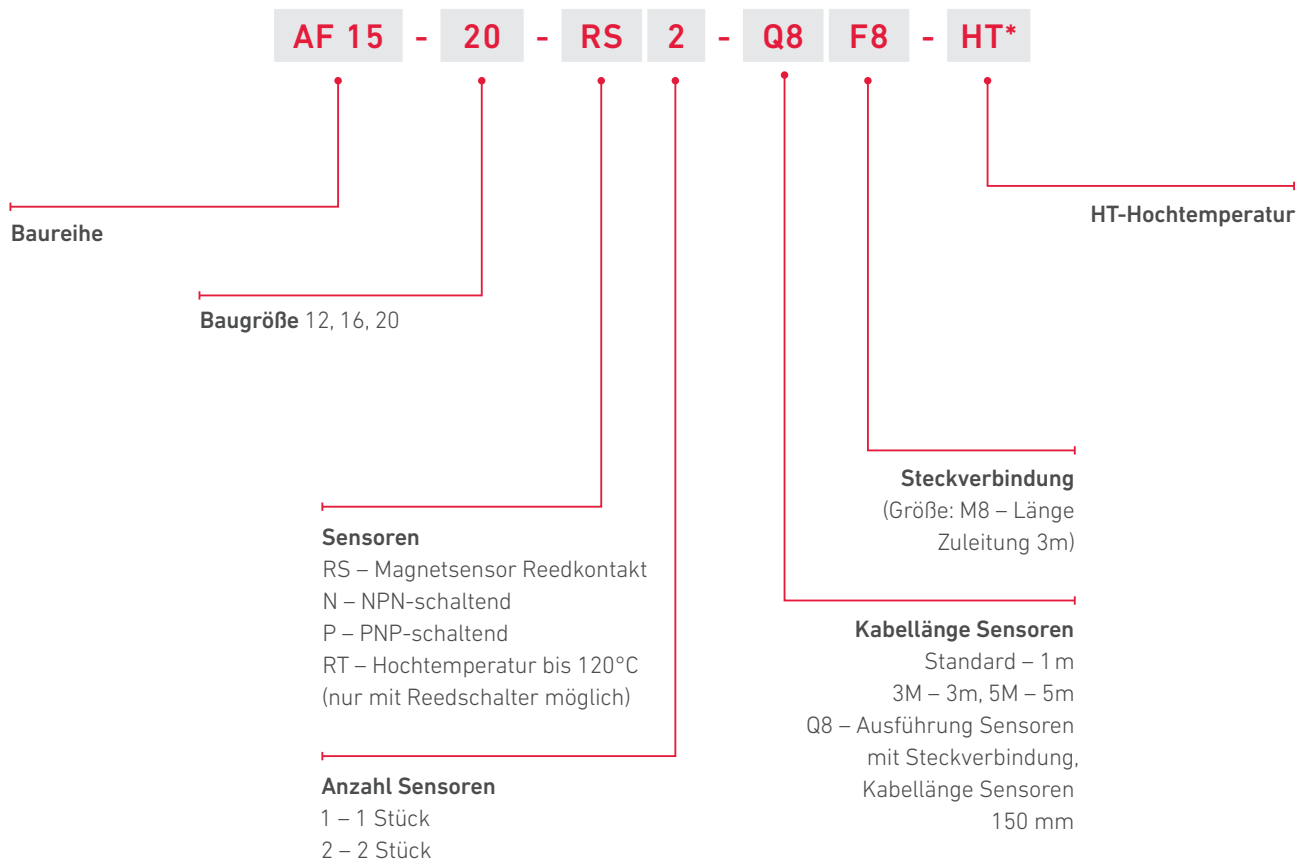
AF 15 - 20 - RS 2 - Q8 F8 - HT*

Baureihe

Baugröße 12, 16, 20

HT-Hochtemperatur

Steckverbindung
(Größe: M8 – Länge Zuleitung 3m)

Sensoren
RS – Magnetsensor Reedkontakt
N – NPN-schaltend
P – PNP-schaltend
RT – Hochtemperatur bis 120°C
(nur mit Reedschalter möglich)

Kabellänge Sensoren
Standard – 1 m
3M – 3m, 5M – 5m
Q8 – Ausführung Sensoren mit Steckverbindung, Kabellänge Sensoren 150 mm

Anzahl Sensoren
1 – 1 Stück
2 – 2 Stück